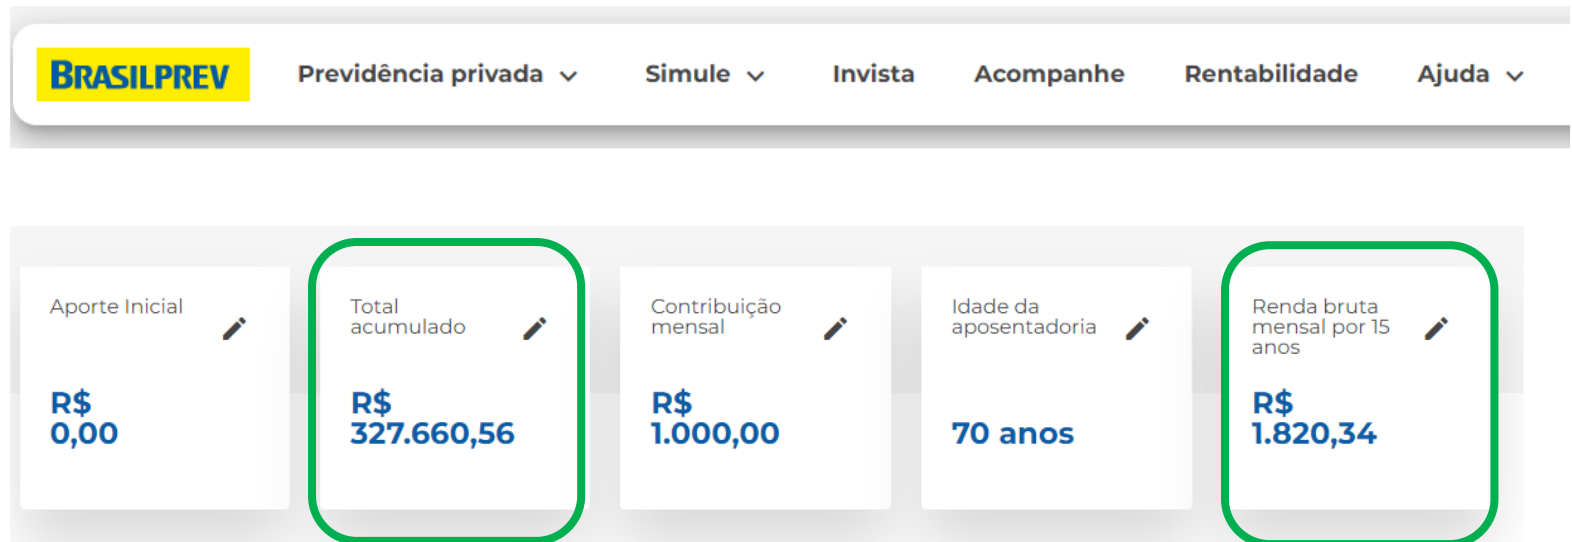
BRASILPREV

Previdência privada

Simule

Invista

Acompanhe

Rentabilidade

Ajuda

Aporte Inicial

R$ 0,00

Total acumulado

R$ 327.660,56

Contribuição mensal

R$ 1.000,00

Idade da aposentadoria

70 anos

Renda bruta mensal por 15 anos

R$ 1.820,34